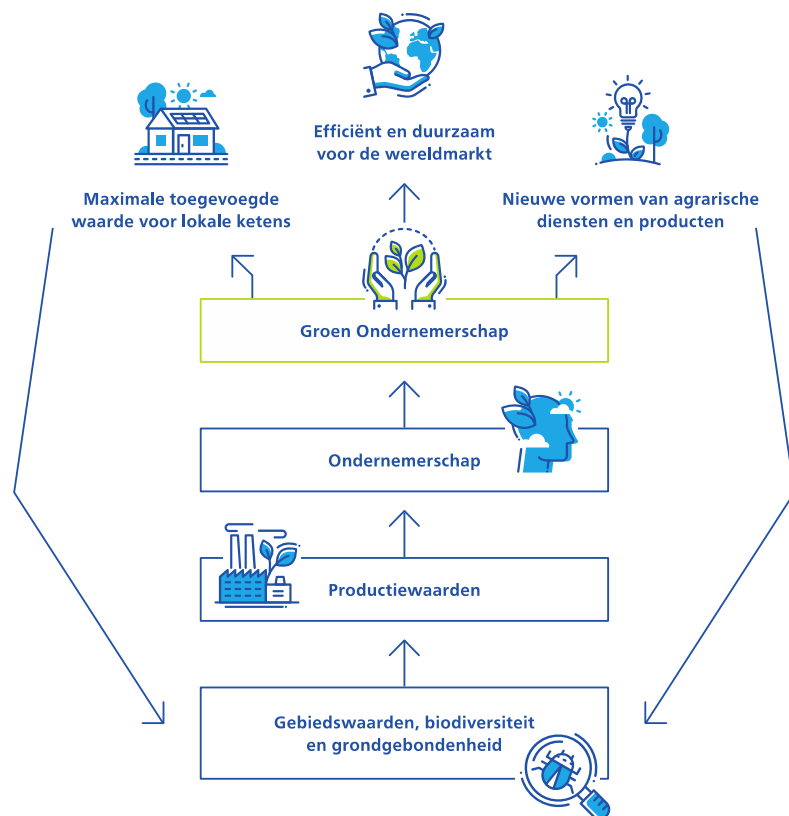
Efficiënt en duurzaam voor de wereldmarkt

Maximale toegevoegde waarde voor lokale ketens

Nieuwe vormen van agrarische diensten en producten

Groen Ondernemerschap

Ondernemerschap

Productiewaarden

Gebiedswaarden, biodiversiteit en grondgebondenheid